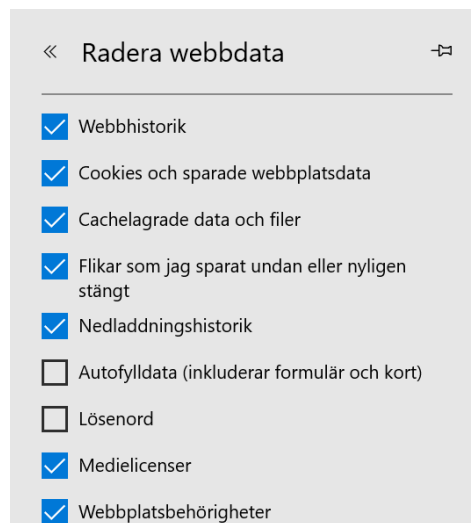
« Radera webbdata

Webbhistorik

Cookies och sparade webbplatsdata

Cachelagrade data och filer

Flikar som jag sparat undan eller nyligen stängt

Nedladdningshistorik

Autofylldata (inkluderar formulär och kort)

Lösenord

Medielicenser

Webbplatsbehörigheter